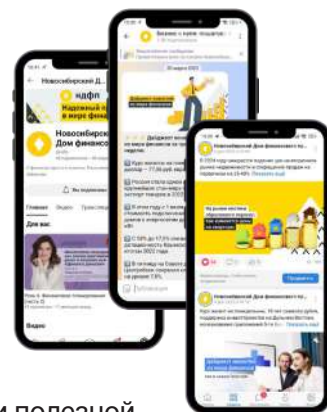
Новосибирский Д...

ндфп

Надежный в мире финан

Новосибирский Дом финансов

Главная

Видео

Для вас

Видео

Бизнес и мелкие поседелки

Дайджест

Новосибирский Дом финансового

На рынке жилья образовался перекос

Новосибирский Дом финансового

Подробнее

Новосибирский Дом финансового

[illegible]

и полезной